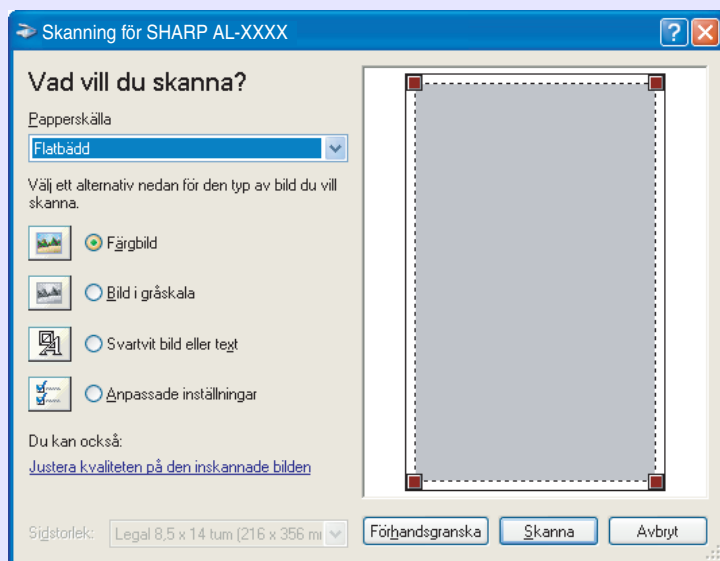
Skanning för SHARP AL-XXXX

Vad vill du skanna?

Papperskälla

Flatbädd

Välj ett alternativ nedan för den typ av bild du vill skanna.

Färgbild

Bild i gråskala

Svartvit bild eller text

Anpassade inställningar

Du kan också:

Justera kvaliteten på den inskannade bilden

Sidstorlek: Legal 8,5 x 14 tum (216 x 356 m

Förhandsgranska Skanna Avbryt